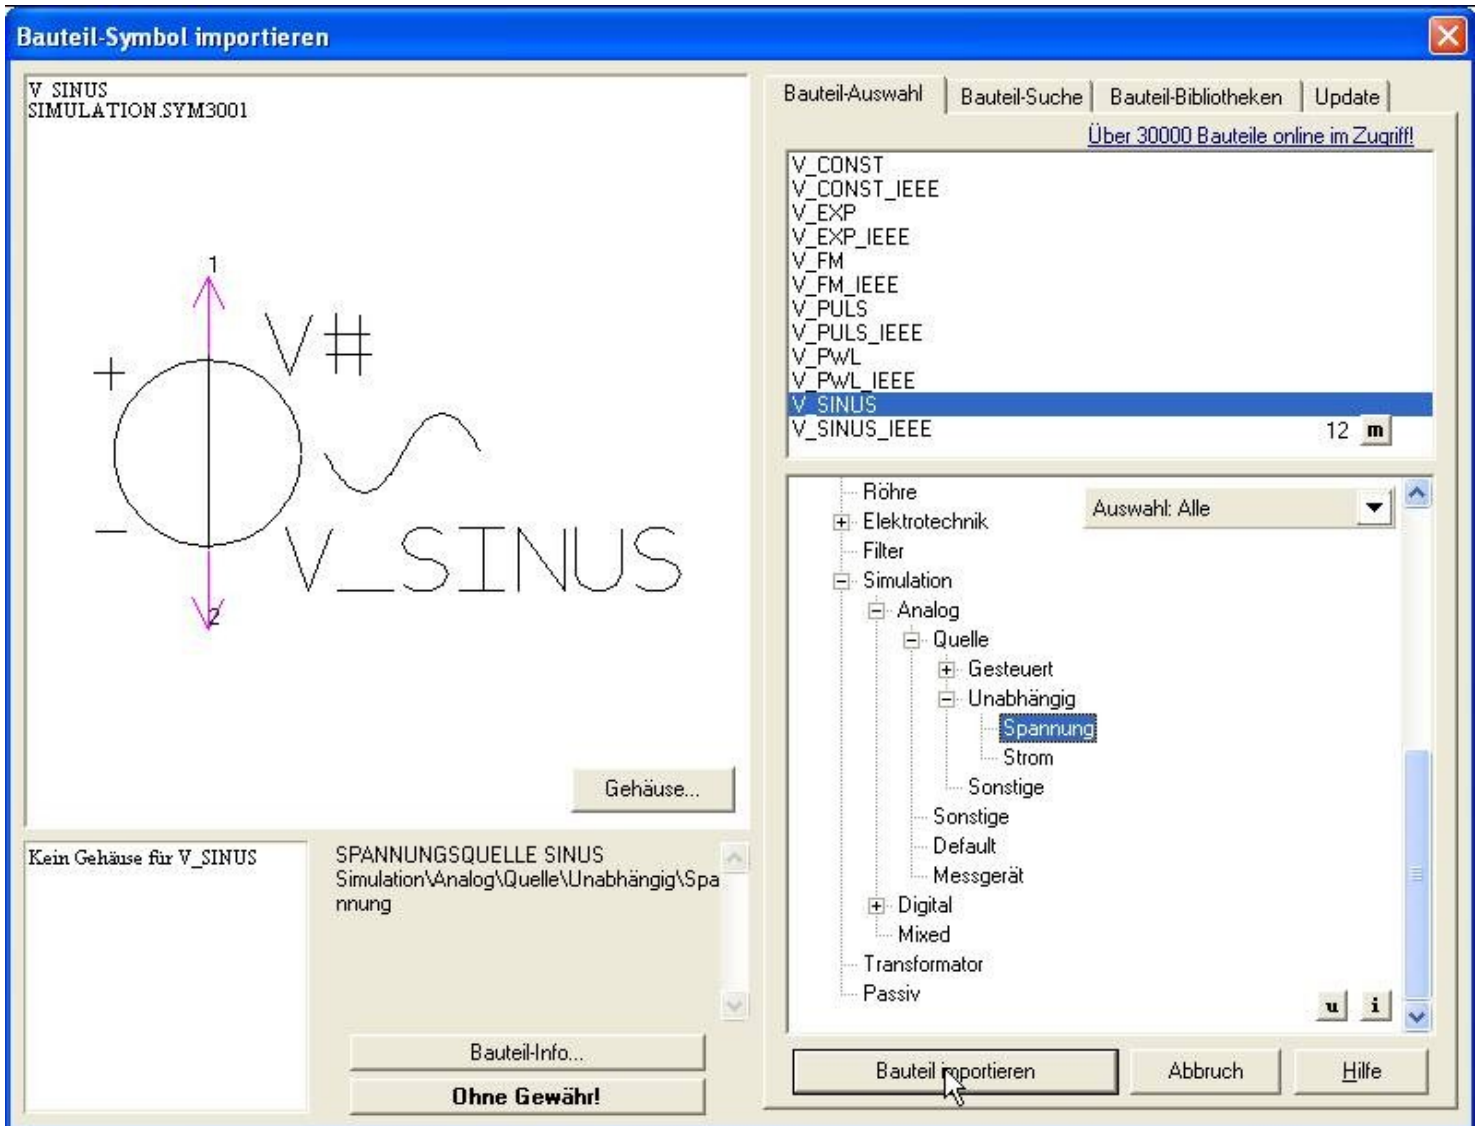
Bauteil-Symbol importieren

V_SINUS
SIMULATION.SYM3001

1
+
V#
−
V_SINUS
2

Gehäuse...

Kein Gehäuse für V_SINUS

SPANNUNGSQUELLE SINUS
Simulation\Analog\Quelle\Unabhängig\Spannung

Bauteil-Info...
Ohne Gewähr!

Bauteil-Auswahl | Bauteil-Suche | Bauteil-Bibliotheken | Update

Über 30000 Bauteile online im Zugriff!

V_CONST
V_CONST_IEEE
V_EXP
V_EXP_IEEE
V_FM
V_FM_IEEE
V_PULS
V_PULS_IEEE
V_PWL
V_PWL_IEEE
V_SINUS
V_SINUS_IEEE

12 m

Röhre
Elektrotechnik
Filter
Simulation
Analog
Quelle
Gesteuert
Unabhängig
Spannung
Strom
Sonstige
Sonstige
Default
Messgerät
Digital
Mixed
Transformator
Passiv

Auswahl: Alle

u i

Bauteil importieren
Abbruch
Hilfe